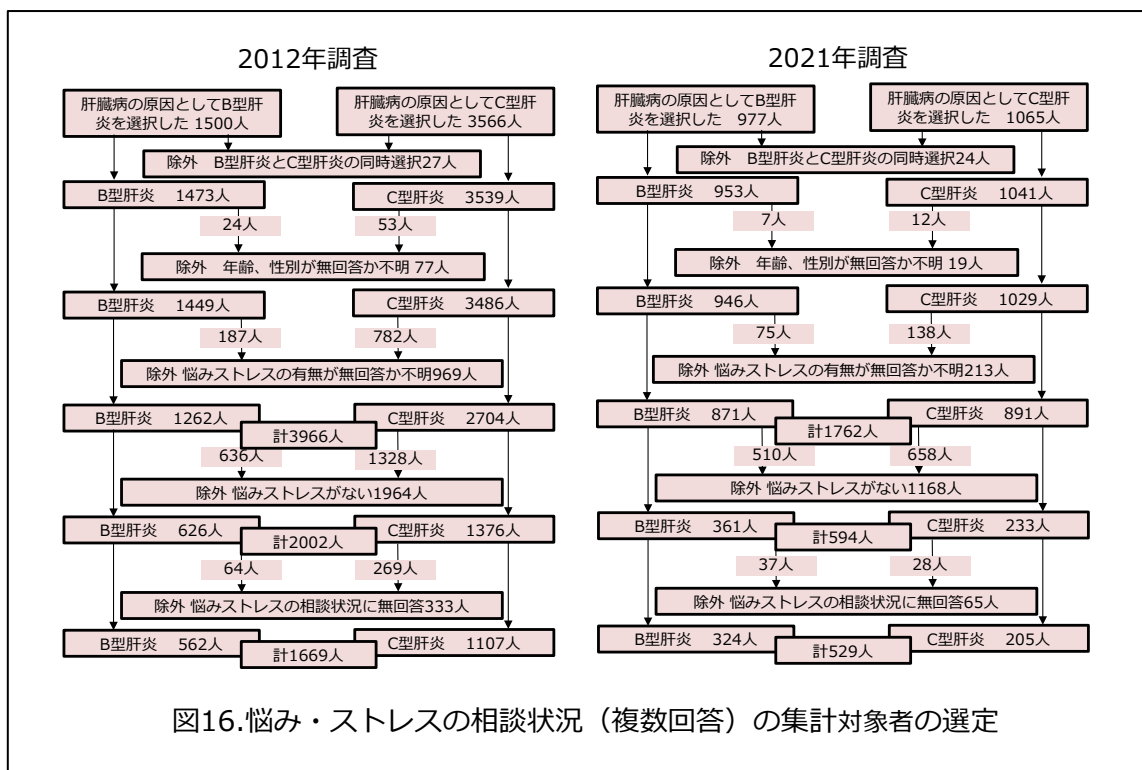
2012年調査

肝臓病の原因としてB型肝炎を選択した 1500人

肝臓病の原因としてC型肝炎を選択した 3566人

除外 B型肝炎とC型肝炎の同時選択27人

B型肝炎 1473人

C型肝炎 3539人

24人

53人

除外 年齢、性別が無回答か不明 77人

B型肝炎 1449人

C型肝炎 3486人

187人

782人

除外 悩みストレスの有無が無回答か不明969人

B型肝炎 1262人

C型肝炎 2704人

計3966人

636人

1328人

除外 悩みストレスがない1964人

B型肝炎 626人

C型肝炎 1376人

計2002人

64人

269人

除外 悩みストレスの相談状況に無回答333人

B型肝炎 562人

C型肝炎 1107人

計1669人

2021年調査

肝臓病の原因としてB型肝炎を選択した 977人

肝臓病の原因としてC型肝炎を選択した 1065人

除外 B型肝炎とC型肝炎の同時選択24人

B型肝炎 953人

C型肝炎 1041人

7人

12人

除外 年齢、性別が無回答か不明 19人

B型肝炎 946人

C型肝炎 1029人

75人

138人

除外 悩みストレスの有無が無回答か不明213人

B型肝炎 871人

C型肝炎 891人

計1762人

510人

658人

除外 悩みストレスがない1168人

B型肝炎 361人

C型肝炎 233人

計594人

37人

28人

除外 悩みストレスの相談状況に無回答65人

B型肝炎 324人

C型肝炎 205人

計529人

図16.悩み・ストレスの相談状況（複数回答）の集計対象者の選定